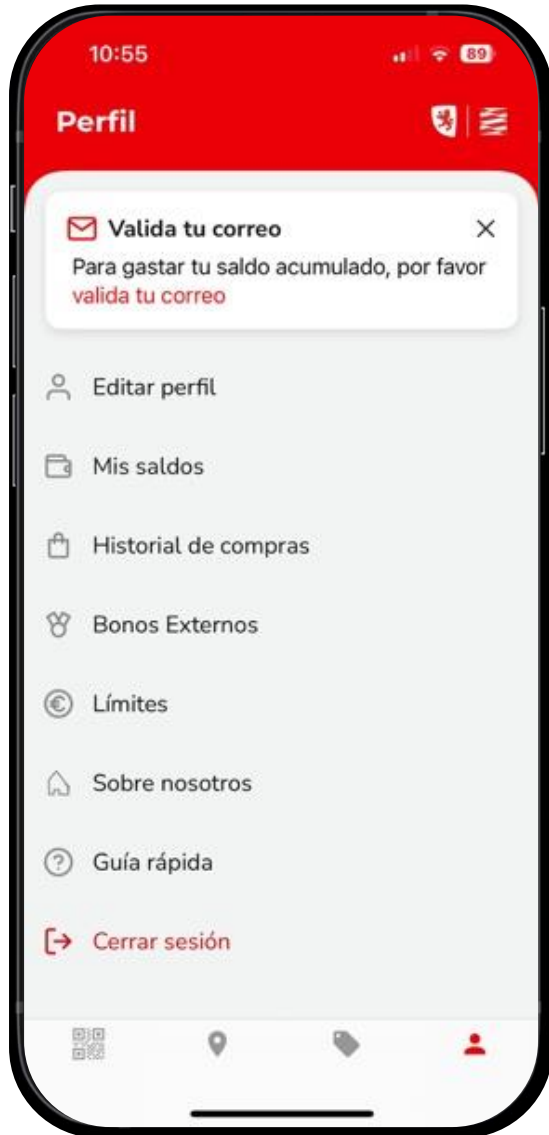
10:55

89

Perfil

Valida tu correo

Para gastar tu saldo acumulado, por favor valida tu correo

Editar perfil

Mis saldos

Historial de compras

Bonos Externos

Límites

Sobre nosotros

Guía rápida

Cerrar sesión